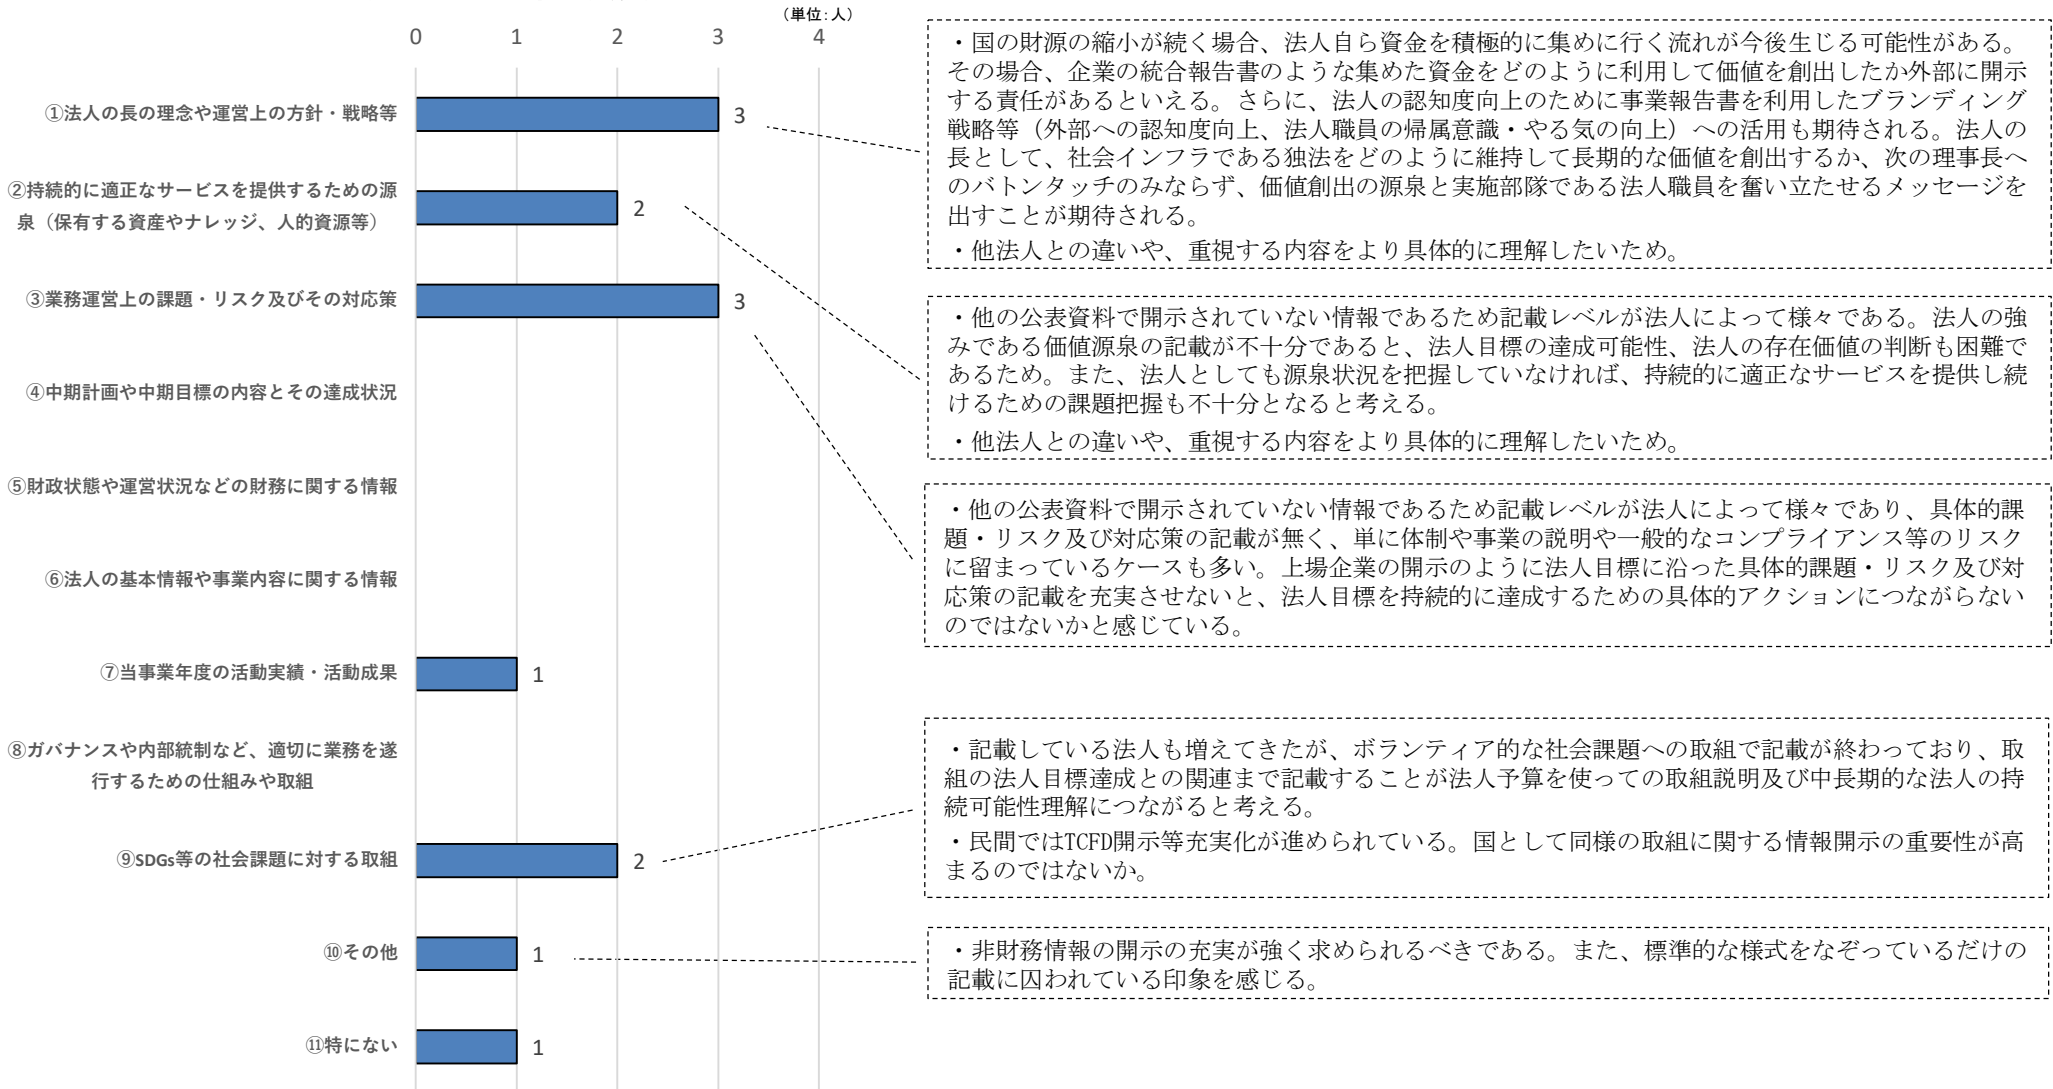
（単位：人）

0 1 2 3 4

①法人の長の理念や運営上の方針・戦略等 3

②持続的に適正なサービスを提供するための源泉（保有する資産やナレッジ、人的資源等） 2

③業務運営上の課題・リスク及びその対応策 3

④中期計画や中期目標の内容とその達成状況

⑤財政状態や運営状況などの財務に関する情報

⑥法人の基本情報や事業内容に関する情報

⑦当事業年度の活動実績・活動成果 1

⑧ガバナンスや内部統制など、適切に業務を遂行するための仕組みや取組

⑨SDGs等の社会課題に対する取組 2

⑩その他 1

⑪特にない 1

・国の財源の縮小が続く場合、法人自ら資金を積極的に集めに行く流れが今後生じる可能性がある。その場合、企業の統合報告書のような集めた資金をどのように利用して価値を創出したか外部に開示する責任があるといえる。さらに、法人の認知度向上のために事業報告書を利用したブランディング戦略等（外部への認知度向上、法人職員の帰属意識・やる気の向上）への活用も期待される。法人の長として、社会インフラである独法をどのように維持して長期的な価値を創出するか、次の理事長へのバトンタッチのみならず、価値創出の源泉と実施部隊である法人職員を奮い立たせるメッセージを出すことが期待される。

・他法人との違いや、重視する内容をより具体的に理解したいため。

・他の公表資料で開示されていない情報であるため記載レベルが法人によって様々である。法人の強みである価値源泉の記載が不十分であると、法人目標の達成可能性、法人の存在価値の判断も困難であるため。また、法人としても源泉状況を把握していなければ、持続的に適正なサービスを提供し続けるための課題把握も不十分となると考える。

・他法人との違いや、重視する内容をより具体的に理解したいため。

・他の公表資料で開示されていない情報であるため記載レベルが法人によって様々であり、具体的課題・リスク及び対応策の記載が無く、単に体制や事業の説明や一般的なコンプライアンス等のリスクに留まっているケースも多い。上場企業の開示のように法人目標に沿った具体的課題・リスク及び対応策の記載を充実させないと、法人目標を持続的に達成するための具体的アクションにつながらないのではないかと感じている。

・記載している法人も増えてきたが、ボランティア的な社会課題への取組で記載が終わっており、取組の法人目標達成との関連まで記載することが法人予算を使っての取組説明及び中長期的な法人の持続可能性理解につながると考える。

・民間ではTCFD開示等充実化が進められている。国として同様の取組に関する情報開示の重要性が高まるのではないか。

・非財務情報の開示の充実が強く求められるべきである。また、標準的な様式をなぞっているだけの記載に囚われている印象を感じる。